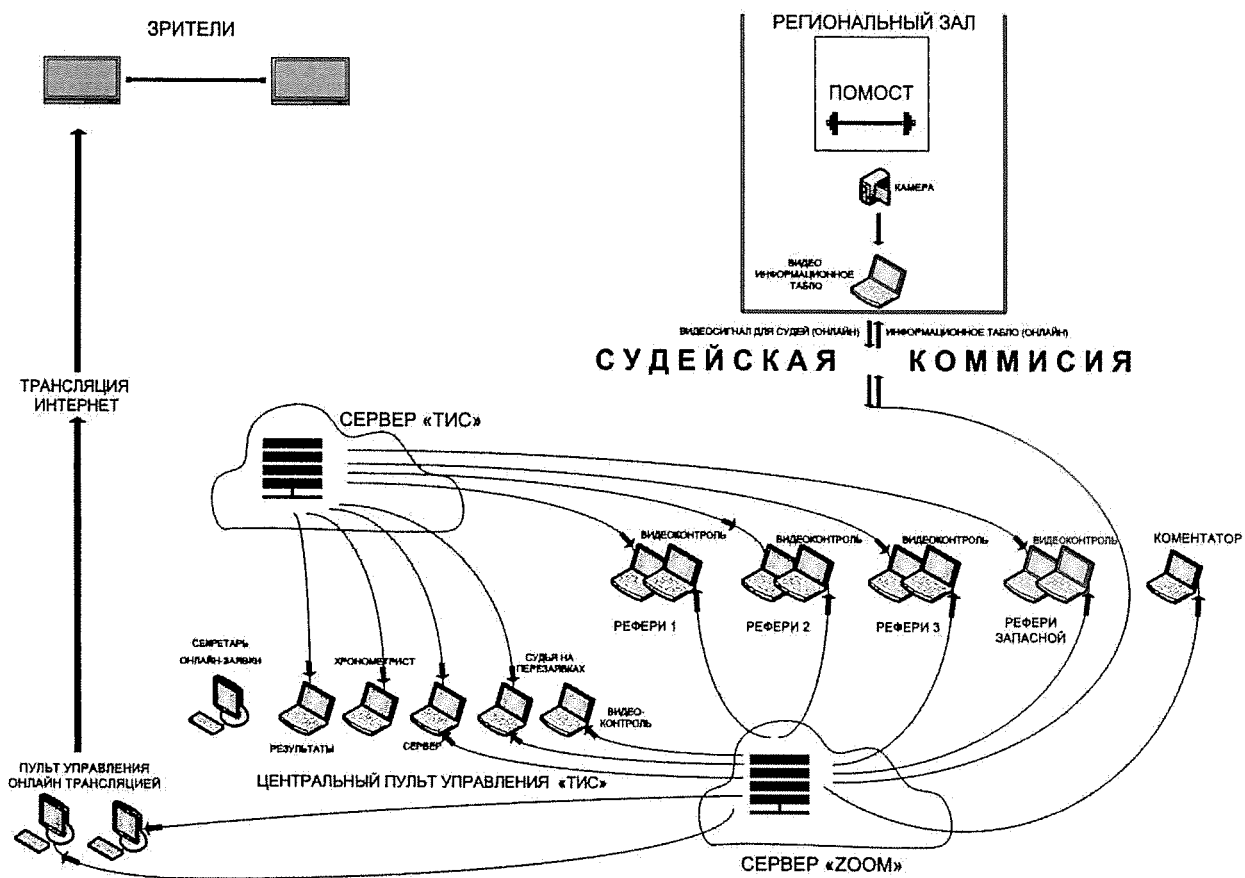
ЗРИТЕЛИ

РЕГИОНАЛЬНЫЙ ЗАЛ

ПОМОСТ

КАМЕРА

ВИДЕО ИНФОРМАЦИОННОЕ ТАБЛО

ВИДЕОСИГНАЛ ДЛЯ СУДЕЙ (ОНЛАЙН)

ИНФОРМАЦИОННОЕ ТАБЛО (ОНЛАЙН)

СУДЕЙСКАЯ КОММИСИЯ

ТРАНСЛЯЦИЯ ИНТЕРНЕТ

СЕРВЕР «ТИС»

ВИДЕОКОНТРОЛЬ

ВИДЕОКОНТРОЛЬ

ВИДЕОКОНТРОЛЬ

ВИДЕОКОНТРОЛЬ

КОМЕНТАТОР

РЕФЕРИ 1

РЕФЕРИ 2

РЕФЕРИ 3

РЕФЕРИ ЗАПАСНОЙ

СЕКРЕТАРЬ ОНЛАЙН-ЗАЯВКИ

ХРОНОМЕТРИСТ

СУДЬЯ НА ПЕРЕЗАЯВКАХ

ВИДЕО-КОНТРОЛЬ

РЕЗУЛЬТАТЫ

СЕРВЕР

ПУЛЬТ УПРАВЛЕНИЯ ОНЛАЙН ТРАНСЛЯЦИЕЙ

ЦЕНТРАЛЬНЫЙ ПУЛЬТ УПРАВЛЕНИЯ «ТИС»

СЕРВЕР «ZOOM»